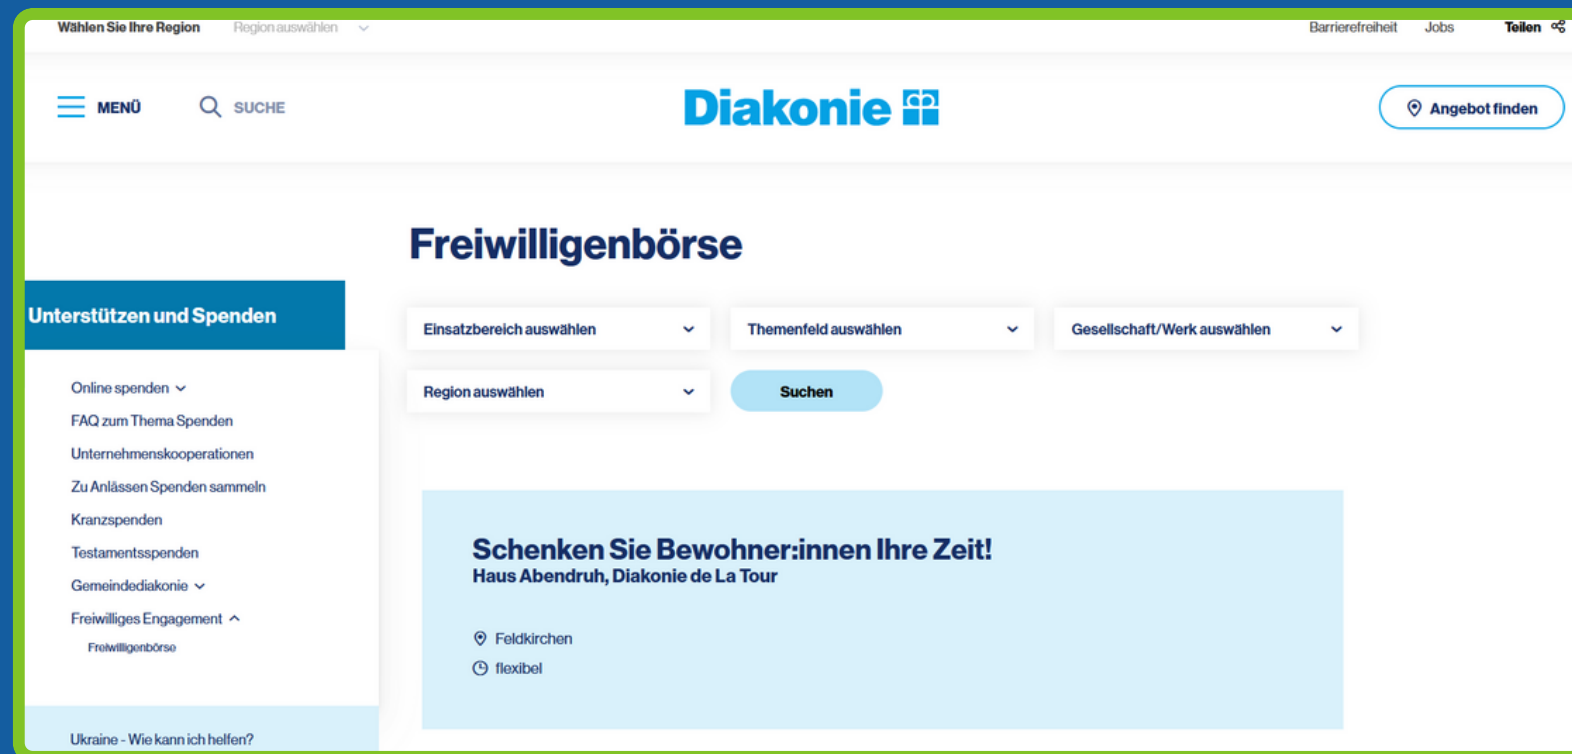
Wählen Sie Ihre Region Region auswählen

Barrierefreiheit Jobs Teilen

MENÜ SUCHE

Diakonie

Angebot finden

Freiwilligenbörse

Unterstützen und Spenden

Online spenden
FAQ zum Thema Spenden
Unternehmenskooperationen
Zu Anlässen Spenden sammeln
Kranzspenden
Testamentsspenden
Gemeindediakonie
Freiwilliges Engagement
Freiwilligenbörse

Ukraine - Wie kann ich helfen?

Einsatzbereich auswählen
Themenfeld auswählen
Gesellschaft/Werk auswählen
Region auswählen
Suchen

Schenken Sie Bewohner:innen Ihre Zeit!
Haus Abendruh, Diakonie de La Tour

Feldkirchen
flexibel